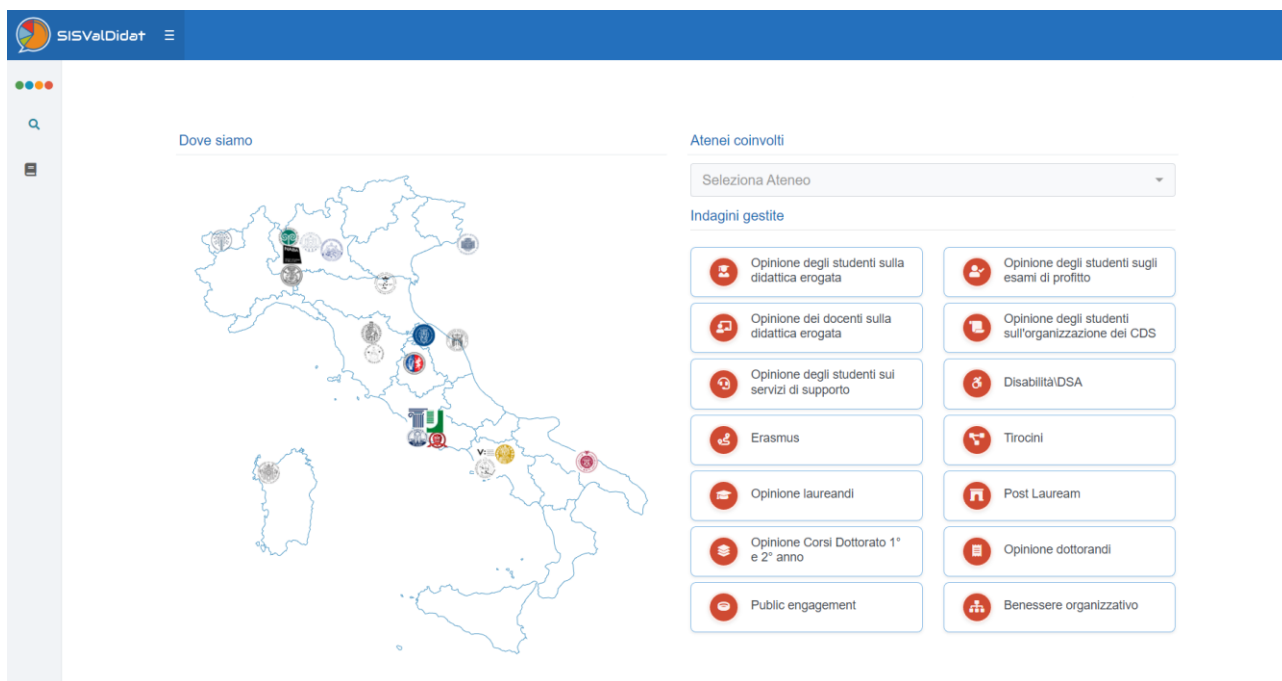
SISValDidat ☰

Dove siamo

Atenei coinvolti

Seleziona Ateneo

Indagini gestite

Opinione degli studenti sulla didattica erogata

Opinione degli studenti sugli esami di profitto

Opinione dei docenti sulla didattica erogata

Opinione degli studenti sull'organizzazione dei CDS

Opinione degli studenti sui servizi di supporto

Disabilità\DSA

Erasmus

Tirocini

Opinione laureandi

Post Lauream

Opinione Corsi Dottorato 1° e 2° anno

Opinione dottorandi

Public engagement

Benessere organizzativo